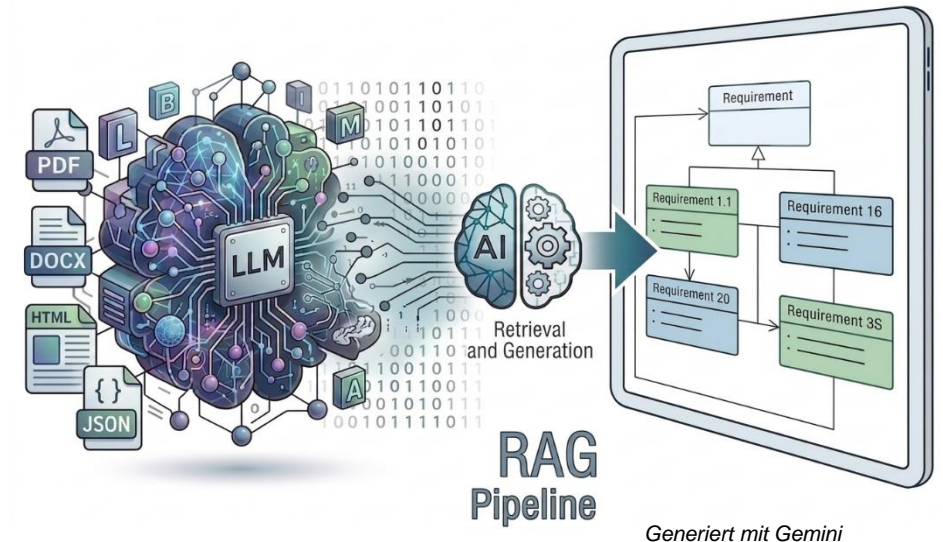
PDF

DOCX

HTML

{}
JSON

B

L

I

M

A

LLM

01101011010
01001101101
01001101101
10101010101
10101001011
1100010
000000

1000
0011010
001101011
1100101
100101100
10011001011
10010111011

AI

Retrieval and Generation

RAG Pipeline

Requirement

Requirement 1.1

Requirement 16

Requirement 20

Requirement 3S

Generiert mit Gemini